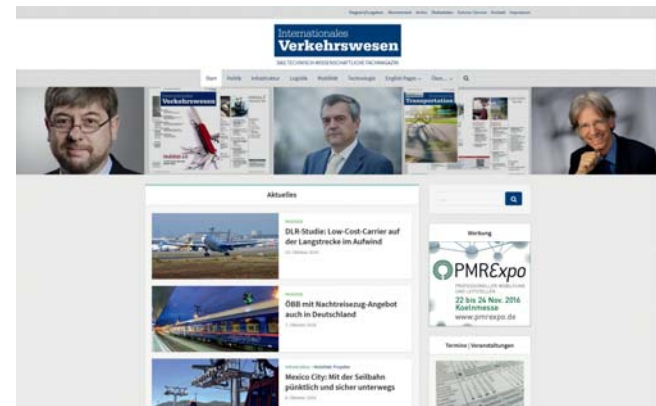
Internationales
Verkehrswesen
DAS TECHNISCH-WISSENSCHAFTLICHE FACHMAGAZIN

Start Politik Infrastruktur Logistik Mobilität Technologie English Pages Über...

Verkehrswesen

Transportation

Aktuelles

DLR-Studie: Low-Cost-Carrier auf der Langstrecke im Aufwind

ÖBB mit Nachtreisezug-Angebot auch in Deutschland

Mexico City: Mit der Seilbahn pünktlich und sicher unterwegs

Werbung

PMRExpo
22 bis 24 Nov. 2016
Koelnmesse
www.pmrexpo.de

Termine | Veranstaltungen